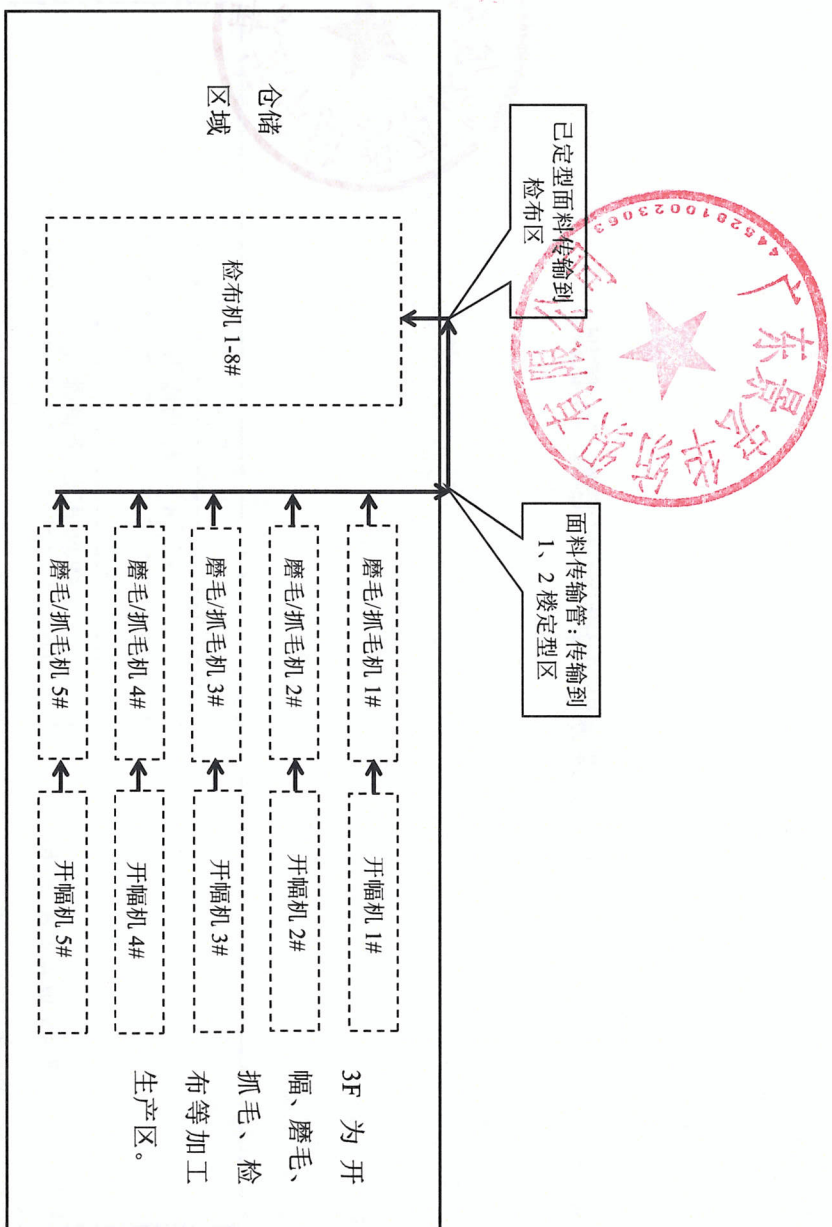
仓储
区域

已定型面料传输到
检布区

检布机 1-8#

面料传输管：传输到
1、2 楼定型区

磨毛/抓毛机 1#

磨毛/抓毛机 2#

磨毛/抓毛机 3#

磨毛/抓毛机 4#

磨毛/抓毛机 5#

开幅机 1#

开幅机 2#

开幅机 3#

开幅机 4#

开幅机 5#

3F 为开幅、磨毛、抓毛、检布等加工生产区。

广东景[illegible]纺织有限公司

4452810023063